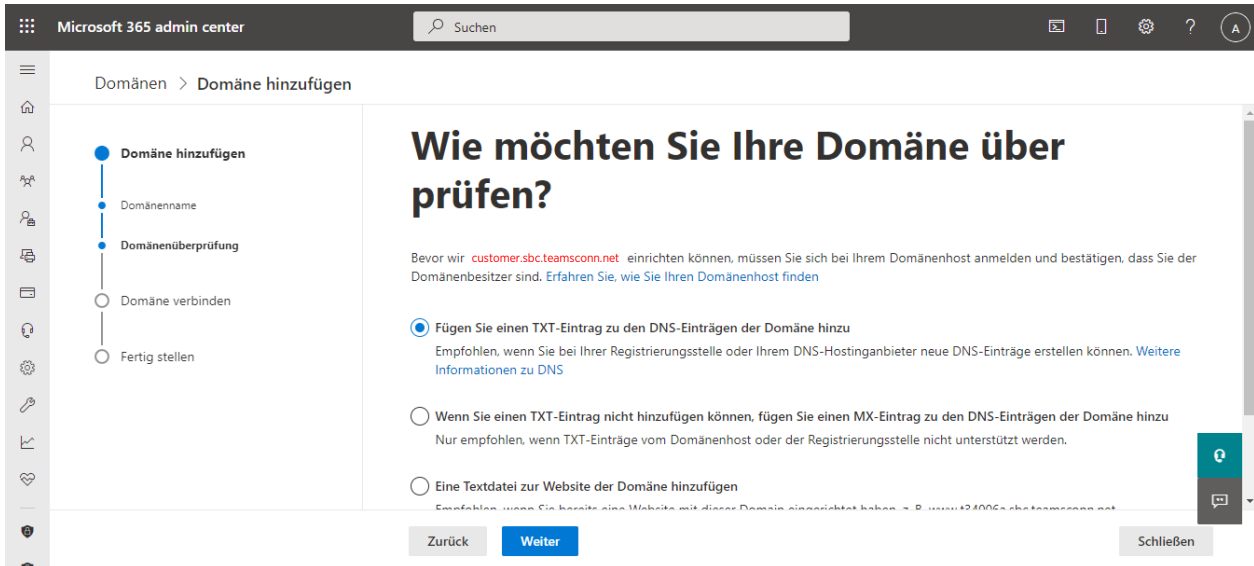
Microsoft 365 admin center

Suchen

A

Domänen > Domäne hinzufügen

Domäne hinzufügen

Domänenname

Domänenüberprüfung

Domäne verbinden

Fertig stellen

Wie möchten Sie Ihre Domäne über prüfen?

Bevor wir customer.sbc.teamsconn.net einrichten können, müssen Sie sich bei Ihrem Domänenhost anmelden und bestätigen, dass Sie der Domänenbesitzer sind. Erfahren Sie, wie Sie Ihren Domänenhost finden

Fügen Sie einen TXT-Eintrag zu den DNS-Einträgen der Domäne hinzu

Empfohlen, wenn Sie bei Ihrer Registrierungsstelle oder Ihrem DNS-Hostinganbieter neue DNS-Einträge erstellen können. Weitere Informationen zu DNS

Wenn Sie einen TXT-Eintrag nicht hinzufügen können, fügen Sie einen MX-Eintrag zu den DNS-Einträgen der Domäne hinzu

Nur empfohlen, wenn TXT-Einträge vom Domänenhost oder der Registrierungsstelle nicht unterstützt werden.

Eine Textdatei zur Website der Domäne hinzufügen

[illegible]

Zurück

Weiter

Schließen